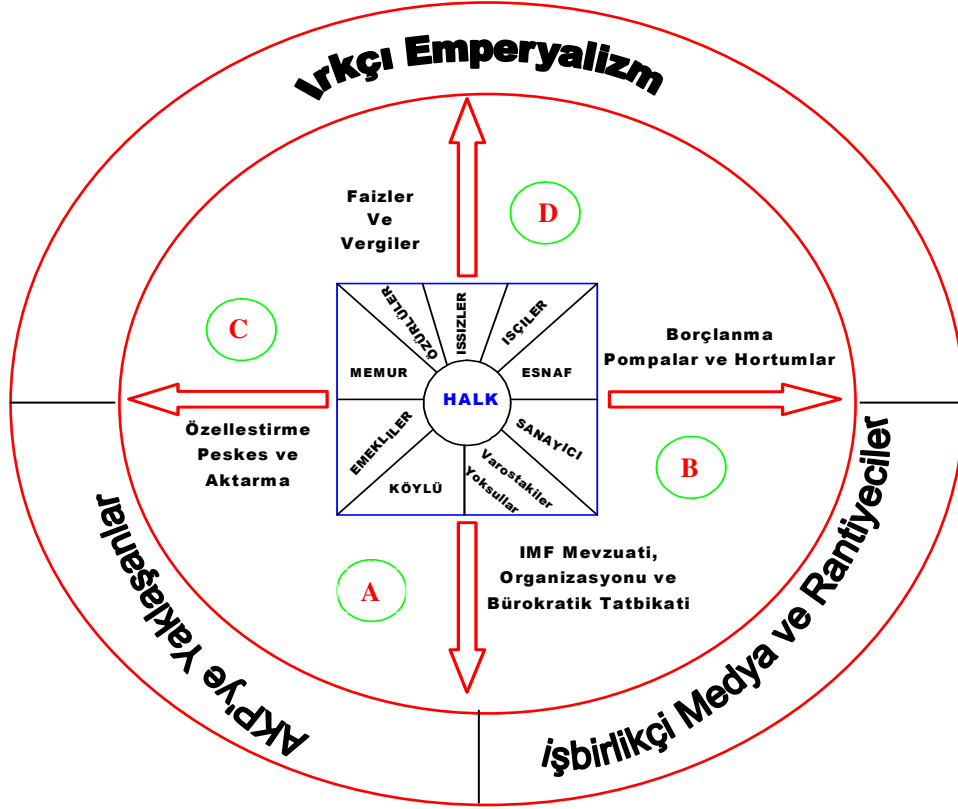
Irkçı Emperyalizm

D

Faizler Ve Vergiler

C

Borçlanma Pompalar ve Hortumlar

ÖZÜRLÜLER

ISSIZLER

ISÇILER

MEMUR

ESNAF

HALK

EMEKLILER

SANAYICI

KÖYLÜ

Varostakiler Yoksullar

Özellestirme Peskes ve Aktarma

B

A

IMF Mevzuati, Organizasyonu ve Bürokratik Tatbikati

AKP'ye yakaşanlar

işbirlikçi Medya ve Rantiyeciler